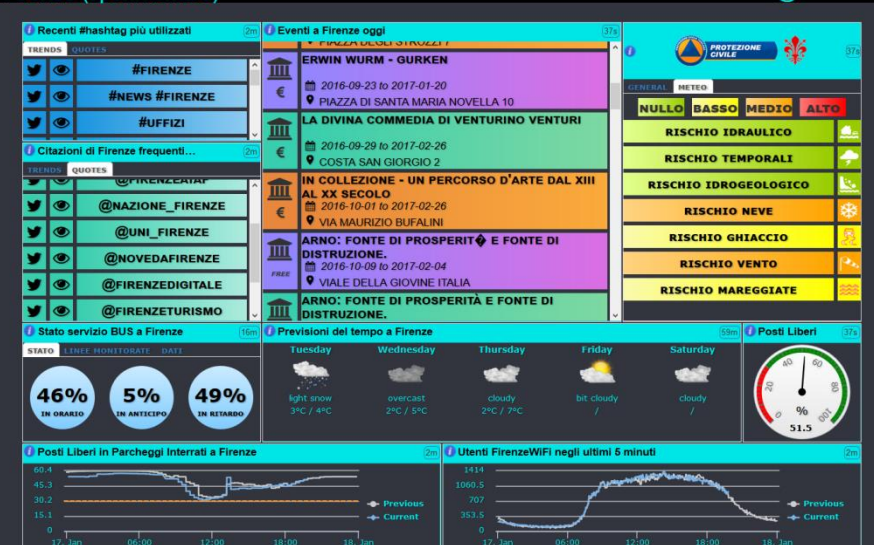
Recenti #hashtag più utilizzati 2m
TRENDS QUOTES
#FIRENZE
#NEWS #FIRENZE
#UFFIZI

Citazioni di Firenze frequenti... 2m
TRENDS QUOTES
@FIRENZEAP
@NAZIONE_FIRENZE
@UNI_FIRENZE
@NOVEDAFIRENZE
@FIRENZEDIGITALE
@FIRENZETURISMO

Eventi a Firenze oggi 37s
PIAZZA DEGLI STROZZI 1
ERWIN WURM - GURKEN
2016-09-23 to 2017-01-20
PIAZZA DI SANTA MARIA NOVELLA 10
€
LA DIVINA COMMEDIA DI VENTURINO VENTURI
2016-09-29 to 2017-02-26
COSTA SAN GIORGIO 2
€
IN COLLEZIONE - UN PERCORSO D'ARTE DAL XIII AL XX SECOLO
2016-10-01 to 2017-02-26
VIA MAURIZIO BUFALINI
€
ARNO: FONTE DI PROSPERIT� E FONTE DI DISTRUZIONE.
2016-10-09 to 2017-02-04
VIALE DELLA GIOVINE ITALIA
FREE
ARNO: FONTE DI PROSPERITÀ E FONTE DI DISTRUZIONE.

PROTEZIONE CIVILE 37s
GENERAL METEO
NULLO BASSO MEDIO ALTO
RISCHIO IDRAULICO
RISCHIO TEMPORALI
RISCHIO IDROGEOLOGICO
RISCHIO NEVE
RISCHIO GHIACCIO
RISCHIO VENTO
RISCHIO MAREGGIATE

Stato servizio BUS a Firenze 16m
STATO LINEE MONITORATE DATI
46% IN ORARIO
5% IN ANTICIPO
49% IN RITARDO

Previsioni del tempo a Firenze 59m
Tuesday light snow 3°C / 4°C
Wednesday overcast 2°C / 5°C
Thursday cloudy 2°C / 7°C
Friday bit cloudy /
Saturday cloudy /

Posti Liberi 37s
0 20 40 60 80 100
%
51.5

Posti Liberi in Parcheggi Interrati a Firenze 2m
60.4
45.3
30.2
15.1
0
17. Jan 06:00 12:00 18:00 18. Jan
Previous
Current

Utenti FirenzeWiFi negli ultimi 5 minuti 2m
1414
1060.5
707
353.5
0
17. Jan 06:00 12:00 18:00 18. Jan
Previous
Current